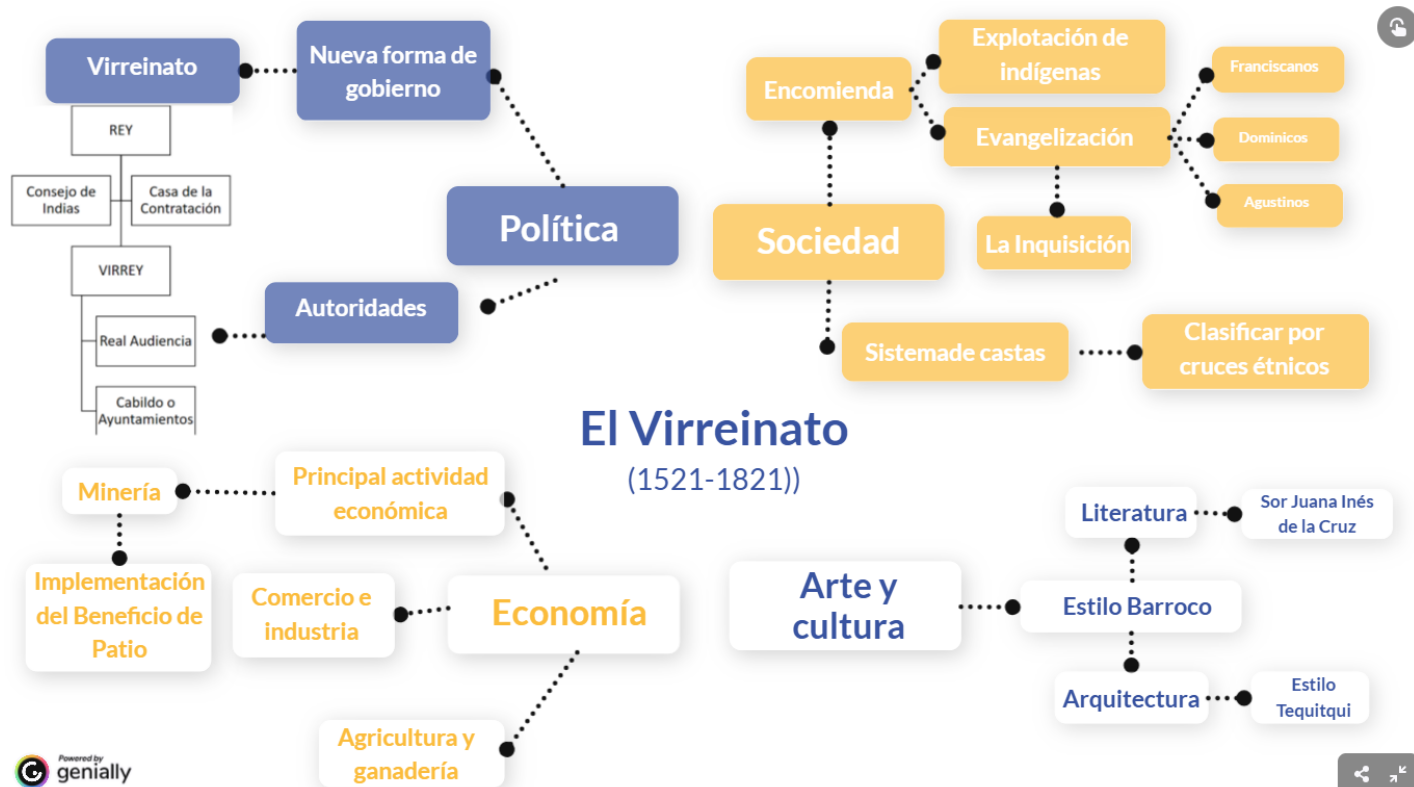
Virreinato

Nueva forma de gobierno

REY

Consejo de Indias

Casa de la Contratación

VIRREY

Real Audiencia

Cabildo o Ayuntamientos

Política

Autoridades

Encomienda

Explotación de indígenas

Evangelización

Franciscanos

Dominicos

Agustinos

Sociedad

La Inquisición

Sistemade castas

Clasificar por cruces étnicos

El Virreinato
(1521-1821))

Minería

Principal actividad económica

Implementación del Beneficio de Patio

Comercio e industria

Economía

Agricultura y ganadería

Literatura

Sor Juana Inés de la Cruz

Arte y cultura

Estilo Barroco

Arquitectura

Estilo Tequitqui

Powered by genially